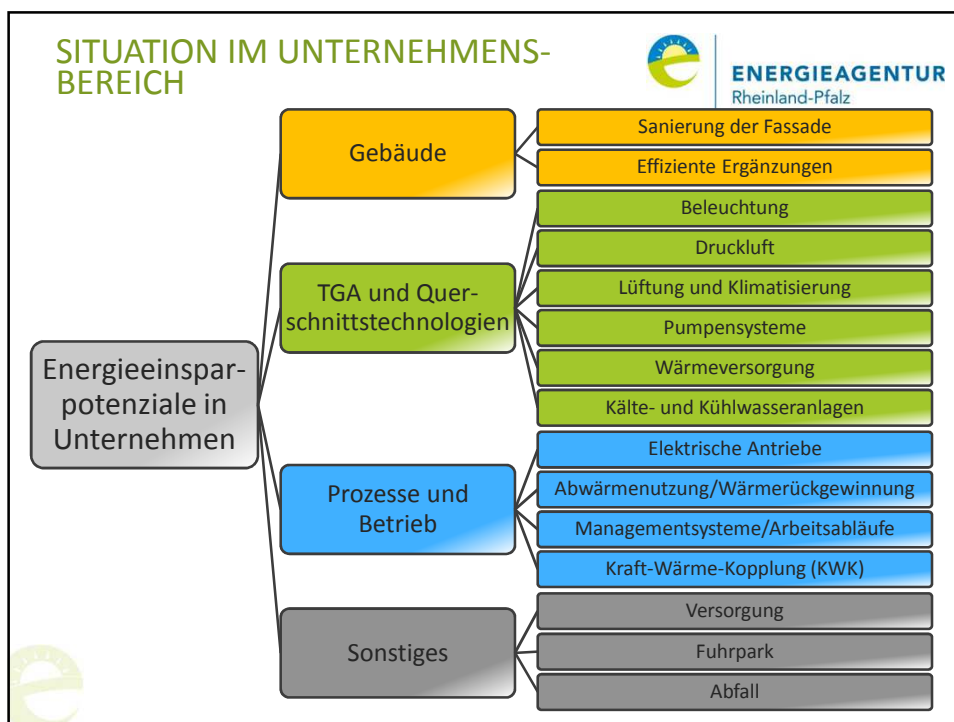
SITUATION IM UNTERNEHMENS-BEREICH

ENERGIEAGENTUR
Rheinland-Pfalz

Energieeinsparpotenziale in Unternehmen

Gebäude

Sanierung der Fassade

Effiziente Ergänzungen

TGA und Querschnittstechnologien

Beleuchtung

Druckluft

Lüftung und Klimatisierung

Pumpensysteme

Wärmeversorgung

Kälte- und Kühlwasseranlagen

Prozesse und Betrieb

Elektrische Antriebe

Abwärmenutzung/Wärmerückgewinnung

Managementsysteme/Arbeitsabläufe

Kraft-Wärme-Kopplung (KWK)

Sonstiges

Versorgung

Fuhrpark

Abfall